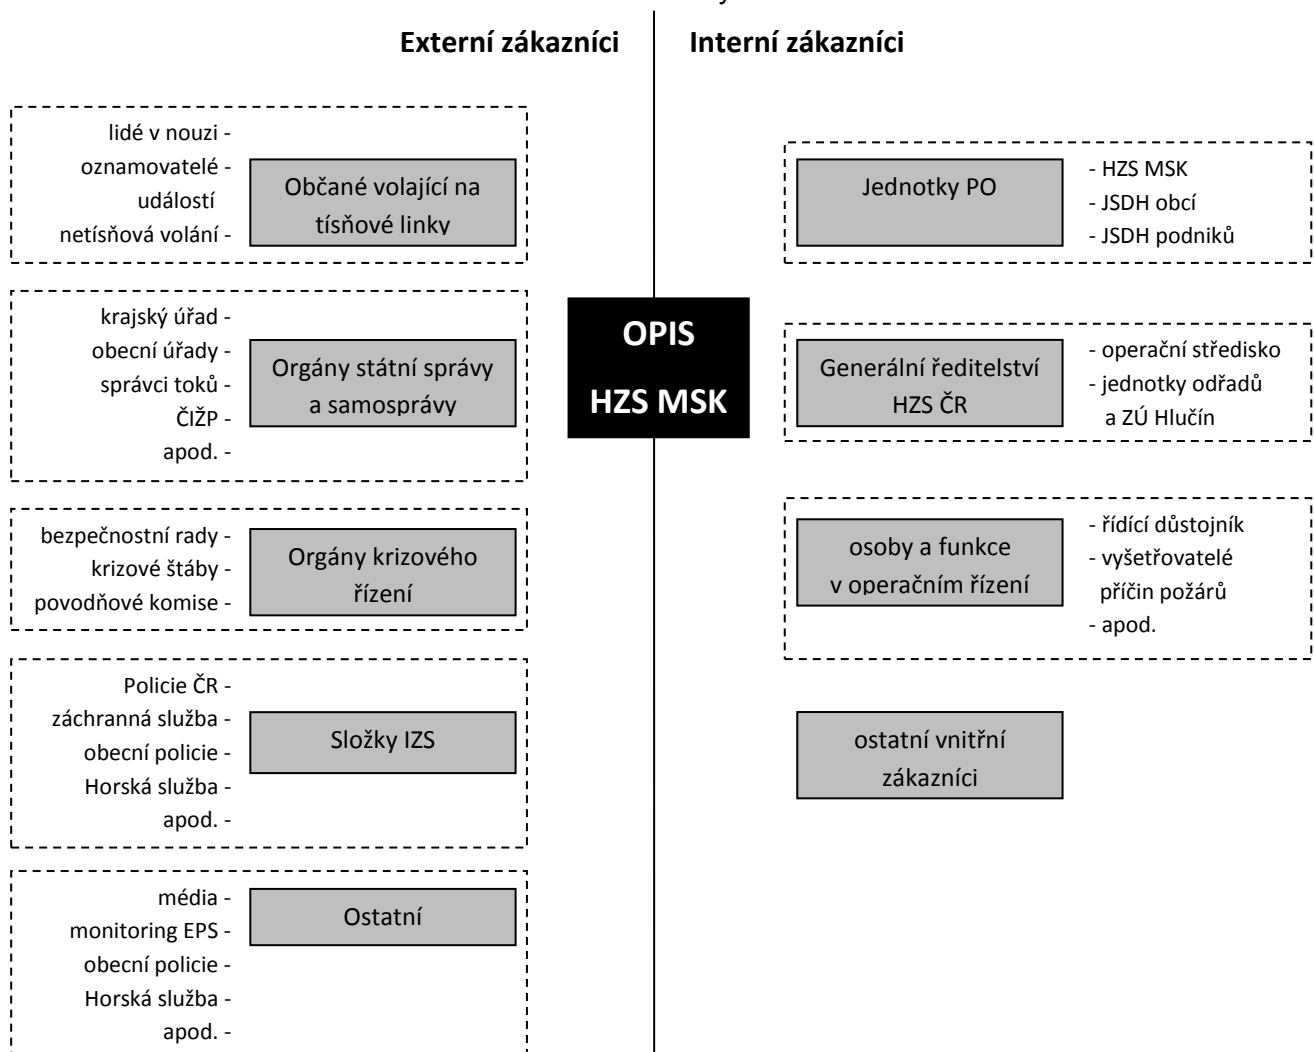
Externí zákazníci

Interní zákazníci

lidé v nouzi -
oznamovatelé - událostí
netísňová volání -

Občané volající na tísňové linky

krajský úřad -
obecní úřady -
správci toků -
ČIŽP -
apod. -

Orgány státní správy a samosprávy

bezpečnostní rady -
krizové štáby -
povodňové komise -

Orgány krizového řízení

Policie ČR -
záchranná služba -
obecní policie -
Horská služba -
apod. -

Složky IZS

média -
monitoring EPS -
obecní policie -
Horská služba -
apod. -

Ostatní

OPIS
HZS MSK

Jednotky PO

- HZS MSK
- JSDH obcí
- JSDH podniků

Generální ředitelství HZS ČR

- operační středisko
- jednotky odřadů a ZÚ Hlučín

osoby a funkce v operačním řízení

- řídící důstojník
- vyšetřovatelé příčin požárů
- apod.

ostatní vnitřní zákazníci